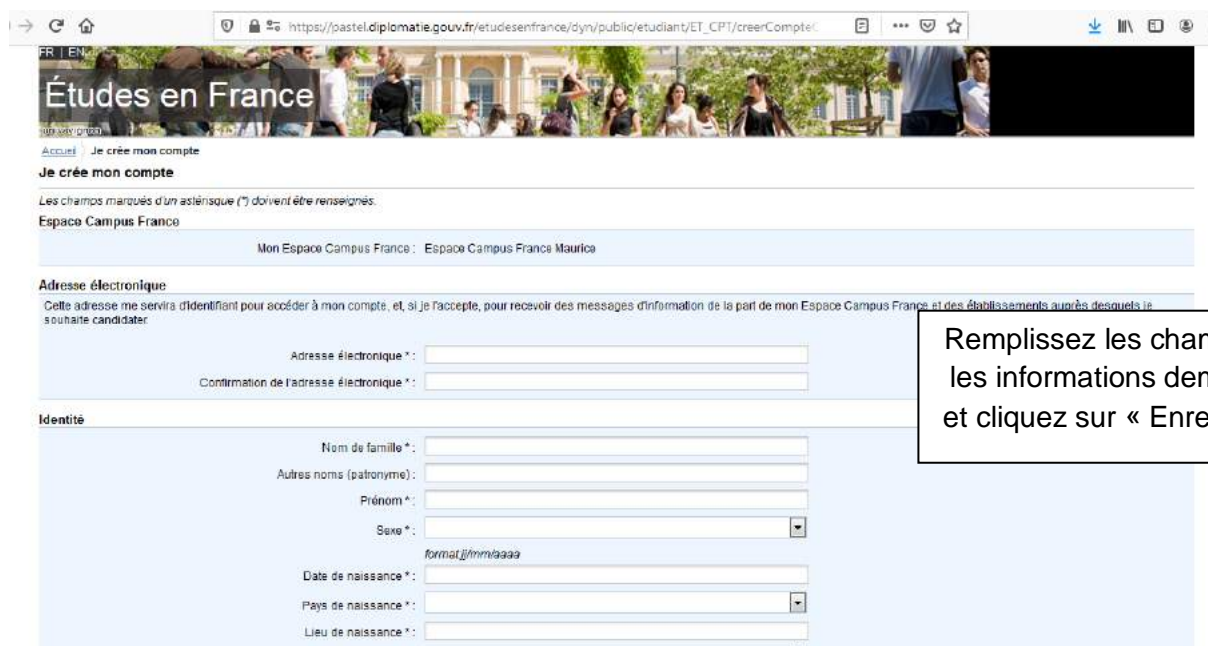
https://pastel.diplomatie.gouv.fr/etudesenfrance/dyn/public/etudiant/ET_CPT/creerCompte

FR | EN

Études en France

Accueil Je crée mon compte

Je crée mon compte

Les champs marqués d'un astérisque (*) doivent être renseignés.

Espace Campus France

Mon Espace Campus France : Espace Campus France Maurice

Adresse électronique

Cette adresse me servira d'identifiant pour accéder à mon compte, et, si je l'accepte, pour recevoir des messages d'information de la part de mon Espace Campus France et des établissements auprès desquels je souhaite candidater.

Adresse électronique * :

Confirmation de l'adresse électronique * :

Identité

Nom de famille * :

Autres noms (patronyme) :

Prénom * :

Sexe * :

format jj/mm/aaaa

Date de naissance * :

Pays de naissance * :

Lieu de naissance * :

Remplissez les cham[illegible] les informations dem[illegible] et cliquez sur « Enre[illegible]